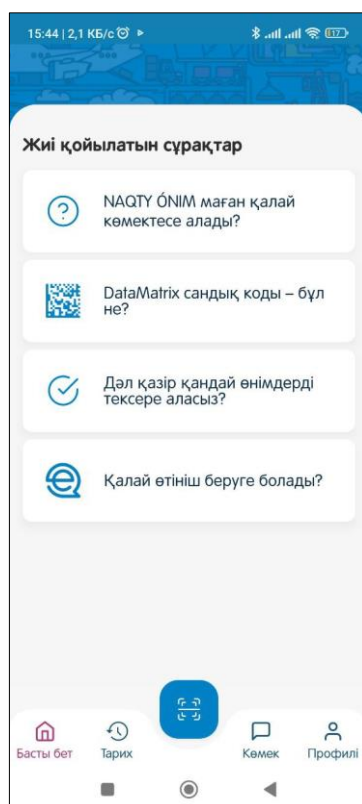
15:44 | 2,1 КБ/с

Жиі қойылатын сұрақтар

NAQTY ÓNIM маған қалай көмектесе алады?

DataMatrix сандық коды – бұл не?

Дәл қазір қандай өнімдерді тексере аласыз?

Қалай өтініш беруге болады?

Басты бет
Тарих
Көмек
Профилі